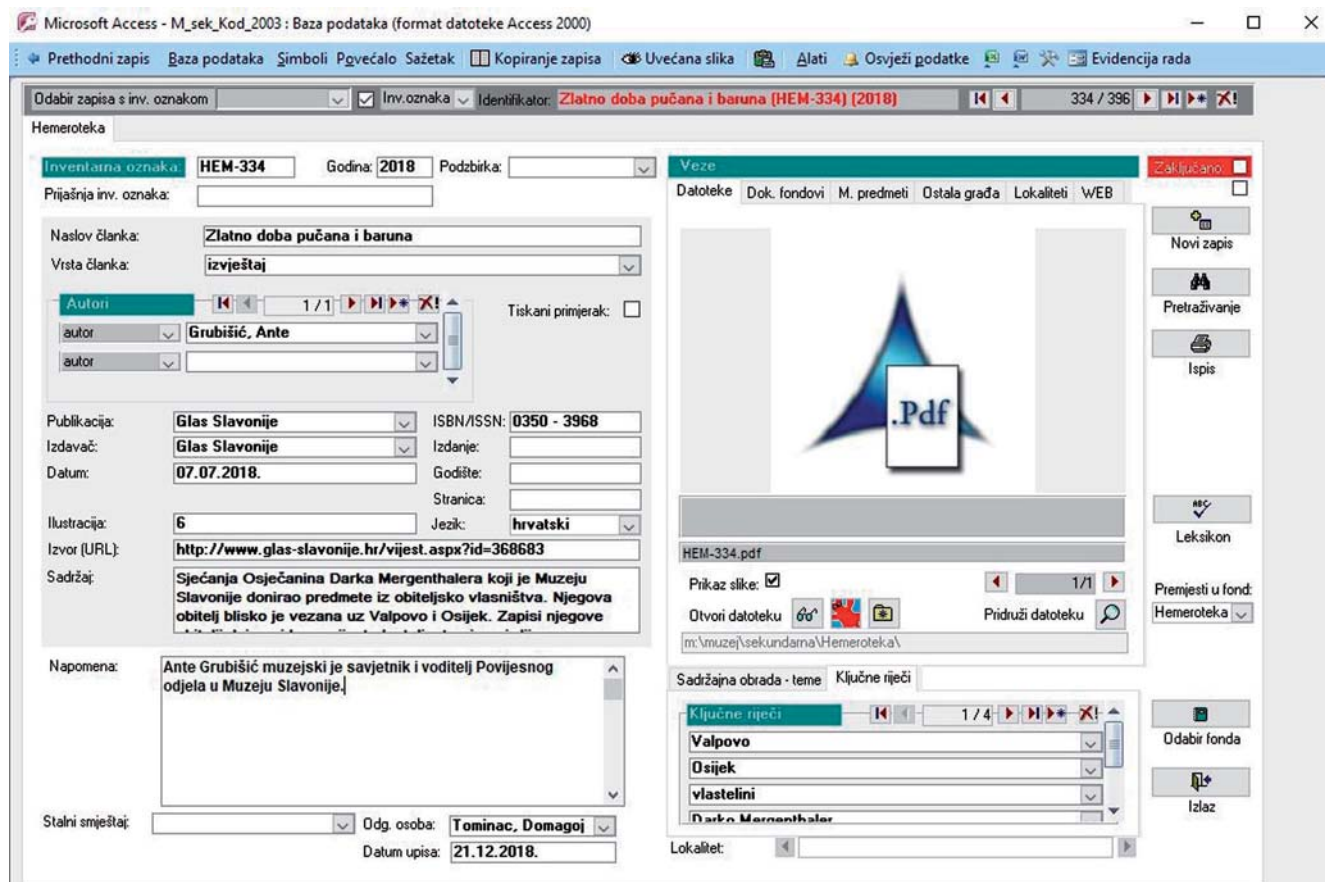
Microsoft Access - M_sek_Kod_2003 : Baza podataka (format datoteke Access 2000)

Prethodni zapis Baza podataka Simboli Povećalo Sažetak Kopiranje zapisa Uvećana slika Alati Osvježi podatke Evidencija rada

Odabir zapisa s inv. oznakom Inv.oznaka Identifikator: Zlatno doba pučana i baruna (HEM-334) (2018) 334 / 396

Hemeroteka

Inventarna oznaka: HEM-334 Godina: 2018 Podzbirka:
Prijašnja inv. oznaka:

Naslov članka: Zlatno doba pučana i baruna
Vrsta članka: izvještaj

Autori 1 / 1
Tiskani primjerak:
autor Grubišić, Ante
autor

Publikacija: Glas Slavonije ISBN/ISSN: 0350 - 3968
Izdavač: Glas Slavonije Izdanje:
Datum: 07.07.2018. Godište:
Stranica:
Ilustracija: 6 Jezik: hrvatski
Izvor (URL): http://www.glas-slavonije.hr/vijest.aspx?id=368683
Sadržaj: Sjećanja Osječanina Darka Mergenthalera koji je Muzeju Slavonije donirao predmete iz obiteljsko vlasništva. Njegova obitelj blisko je vezana uz Valpovo i Osijek. Zapisi njegove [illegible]

Napomena: Ante Grubišić muzejski je savjetnik i voditelj Povijesnog odjela u Muzeju Slavonije.

Stalni smještaj: Odg. osoba: Tominac, Domagoj
Datum upisa: 21.12.2018.

Veze
Zaključano
Datoteke Dok. fondovi M. predmeti Ostala građa Lokaliteti WEB

.Pdf

HEM-334.pdf
Prikaz slike: 1/1
Otvori datoteku Pridruži datoteku
m:\muzej\sekundarna\Hemeroteka\

Sadržajna obrada - teme Ključne riječi
Ključne riječi 1 / 4
Valpovo
Osijek
vlastelini
Darko Mergenthaler
Lokalitet:

Novi zapis
Pretraživanje
Ispis
Leksikon
Premjesti u fond:
Hemeroteka
Odabir fonda
Izlaz